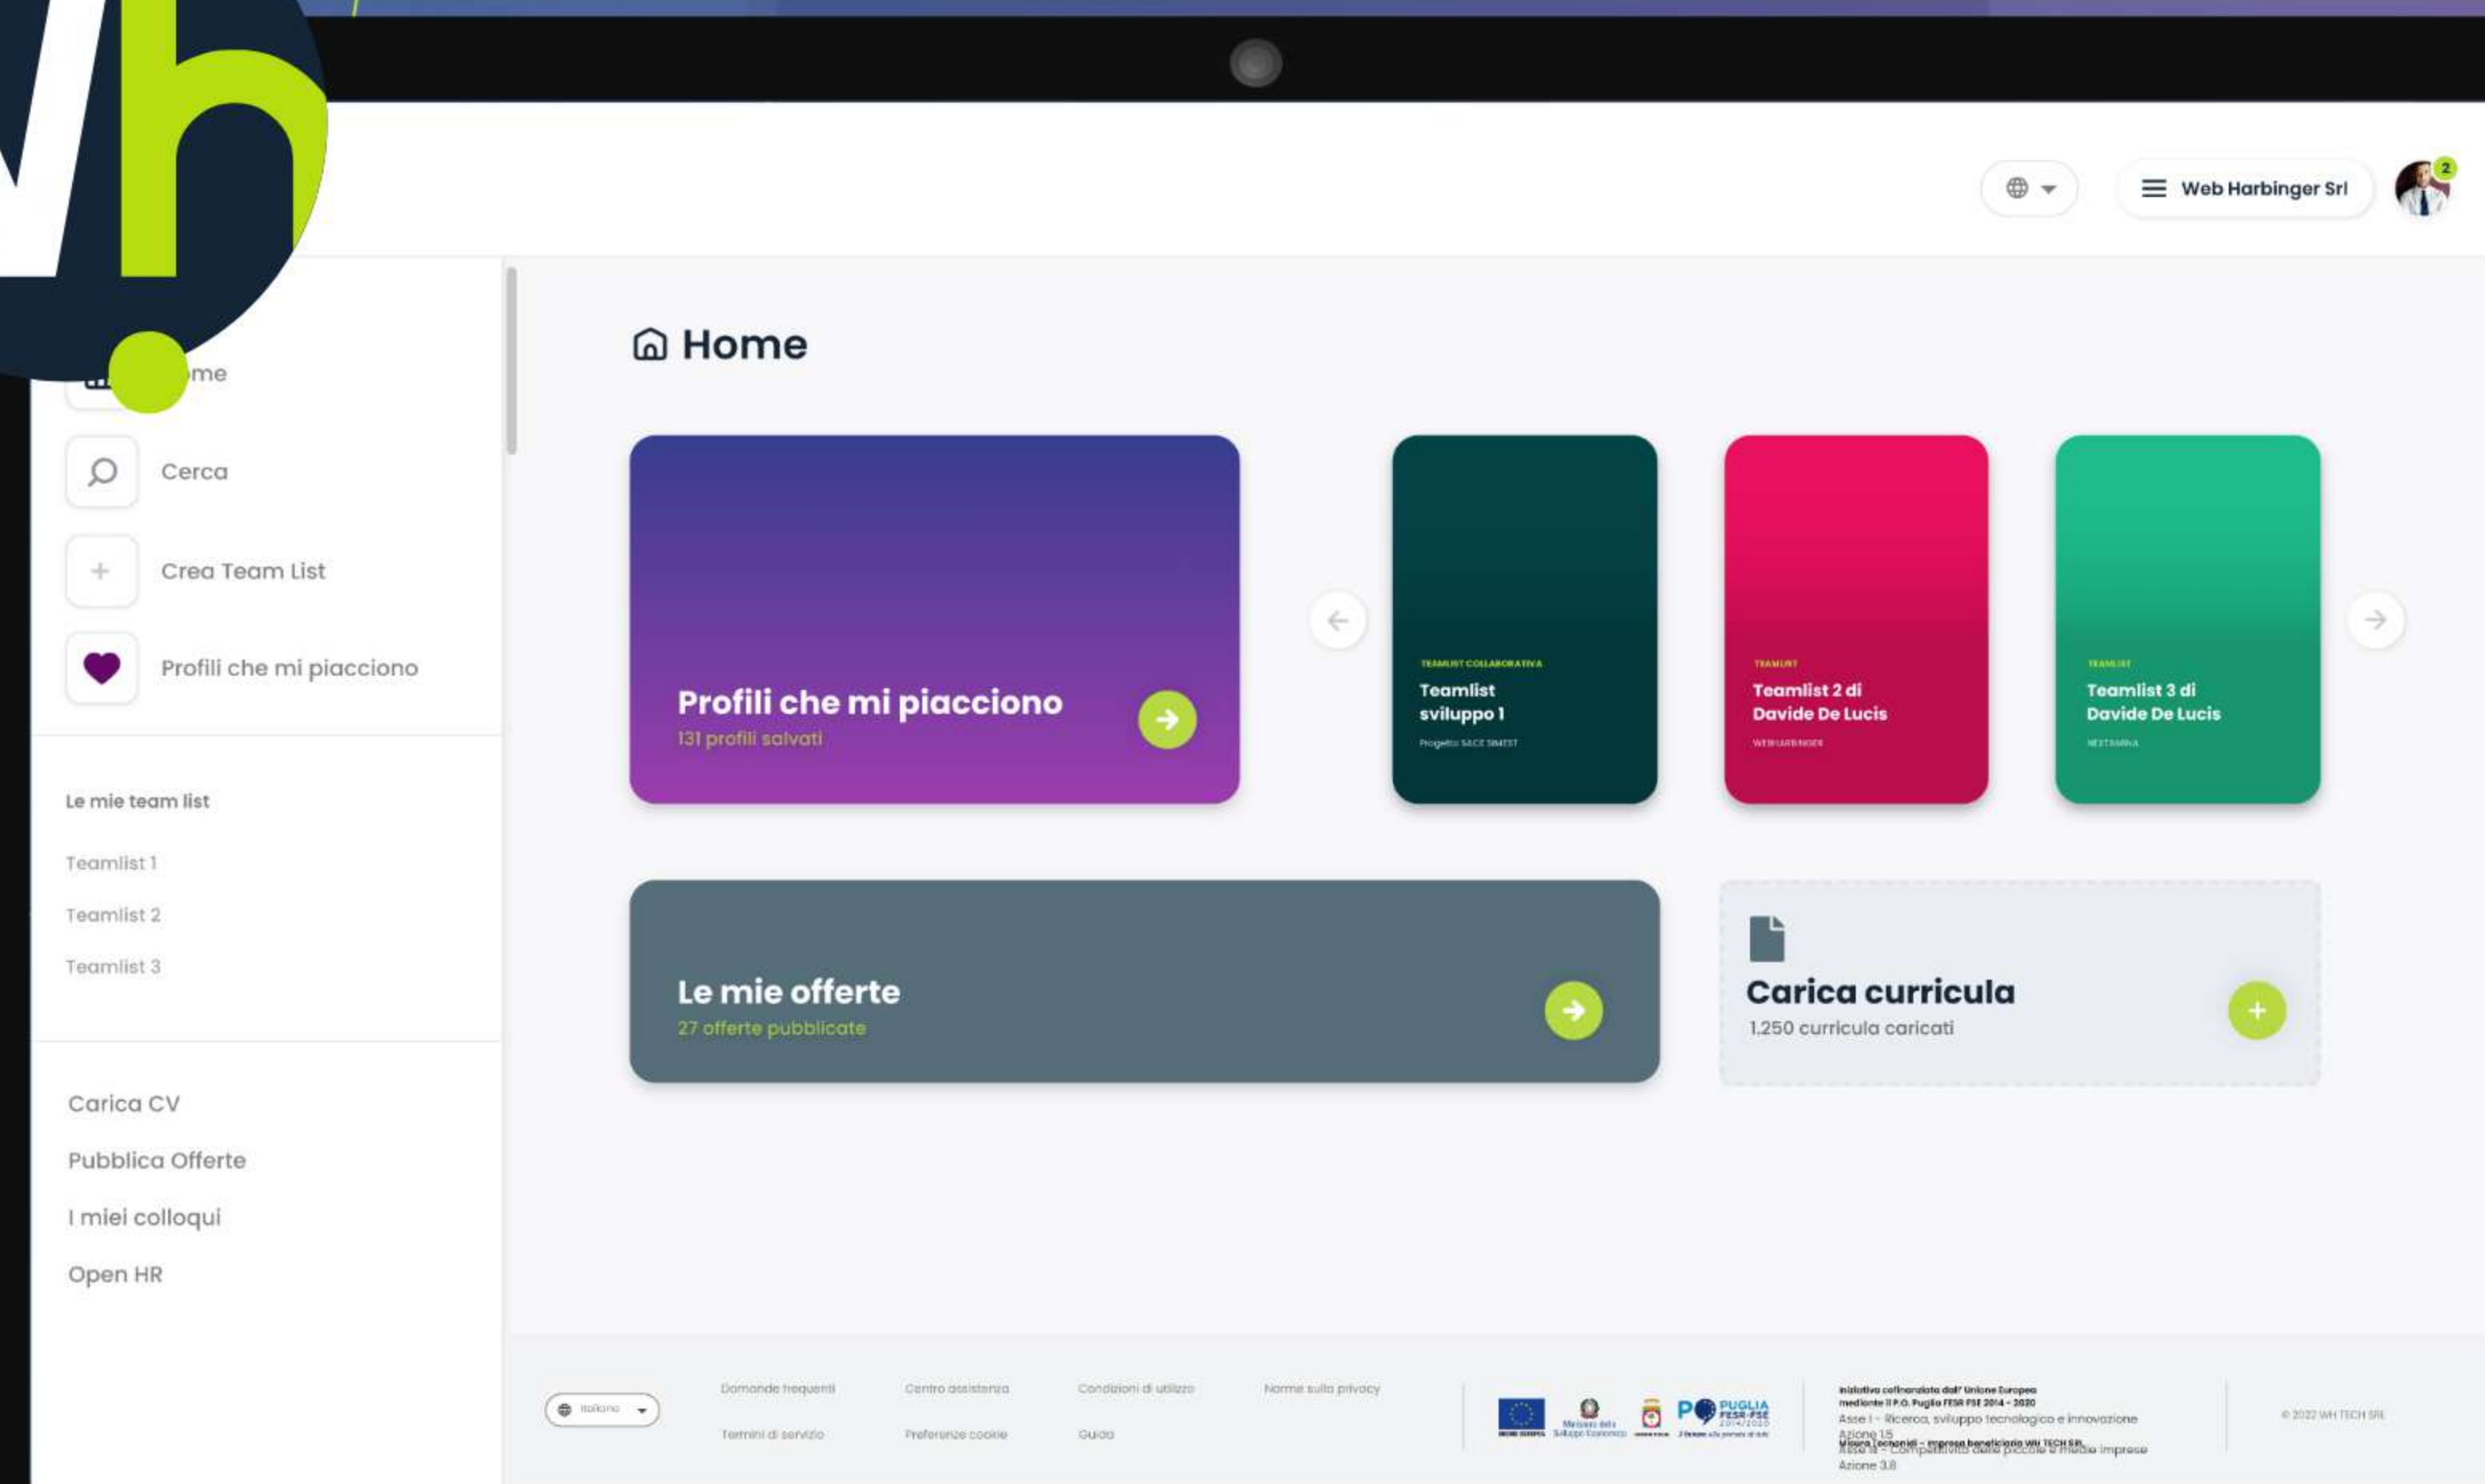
Web Harbinger Srl

2

Home

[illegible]me

Cerca

Crea Team List

Profili che mi piacciono

Le mie team list

Teamlist 1

Teamlist 2

Teamlist 3

Carica CV

Pubblica Offerte

I miei colloqui

Open HR

Profili che mi piacciono
131 profili salvati

TEAMLIST COLLABORATIVA
Teamlist sviluppo 1
Progetto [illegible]

TEAMLIST
Teamlist 2 di Davide De Lucis
WEB HARBINGER

TEAMLIST
Teamlist 3 di Davide De Lucis
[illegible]

Le mie offerte
27 offerte pubblicate

Carica curricula
1.250 curricula caricati

Italiano

Domande frequenti

Centro assistenza

Condizioni di utilizzo

Norme sulla privacy

Termini di servizio

Preferenze cookie

Guida

PUGLIA FESR-FSE 2014/2020

Iniziativa cofinanziata dall'Unione Europea mediante il P.O. Puglia FESR FSE 2014 - 2020
Asse I - Ricerca, sviluppo tecnologico e innovazione
Azione 1.5
Misura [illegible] - Impresa beneficiaria WH TECH SRL
Asse III - Competitività delle piccole e medie imprese
Azione 3.8

© 2022 WH TECH SRL